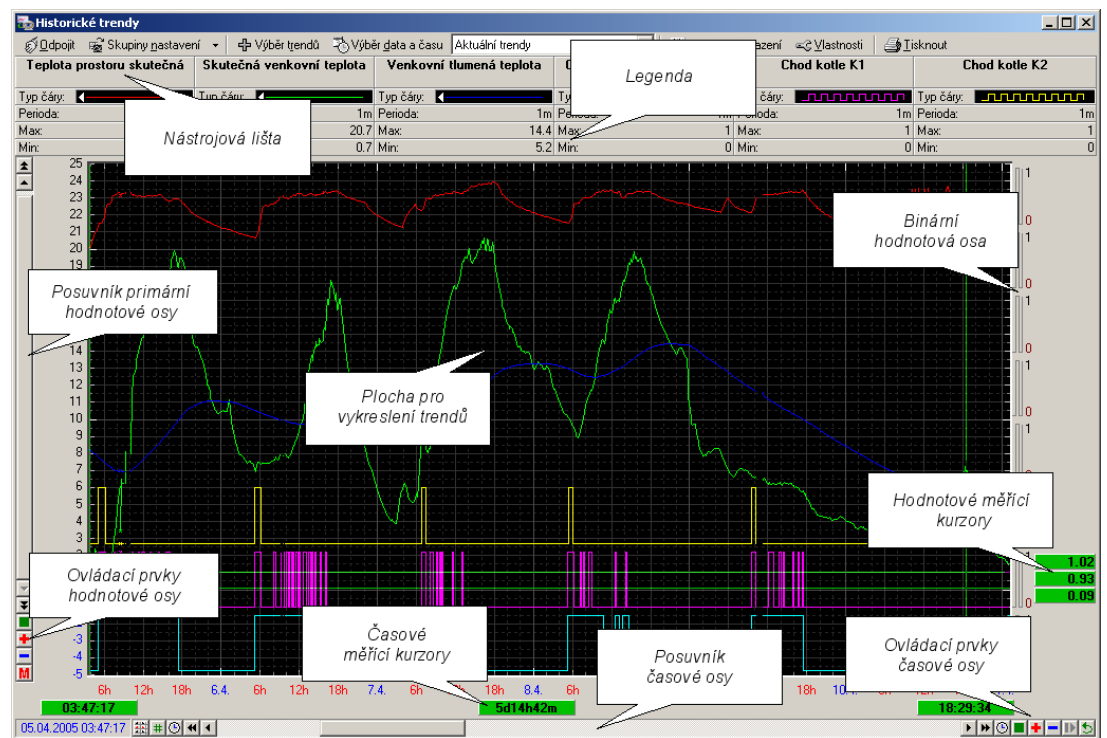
Historické trendy

Odpojit | Skupiny nastavení | Výběr trendů | Výběr data a času | Aktuální trendy | ...azení | Vlastnosti | Tisknout

| Teplota prostoru skutečná | Skutečná venkovní teplota | Venkovní tlumená teplota | C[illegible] | Chod kotle K1 | Chod kotle K2 |
|---|---|---|---|---|---|
| Typ čáry: | Typ čáry: | Typ čáry: | Typ čáry: | Typ čáry: | Typ čáry: |
| Perioda: | 1m | Perioda: 1m | Perioda: | Perioda: 1m | Perioda: 1m |
| Max: | 20.7 | Max: 14.4 | Max: 1 | Max: 1 | Max: 1 |
| Min: | 0.7 | Min: 5.2 | Min: 0 | Min: 0 | Min: 0 |

Legenda

Nástrojová lišta

25 24 23 22 21 20 19 14 13 12 11 10 9 8 7 6 5 4 3 -3 -4 -5

Posuvník primární hodnotové osy

Plocha pro vykreslení trendů

Binární hodnotová osa

1 0 1 0 1 0 1 0 1 0 1 0

Hodnotové měřicí kurzory

1.02
0.93
0.09

Ovládací prvky hodnotové osy

M

Časové měřicí kurzory

Posuvník časové osy

Ovládací prvky časové osy

6h 12h 18h 6.4. 6h 12h 18h 7.4. 6h 18h 8.4. 6h 18h 10.4.

03:47:17

5d14h42m

18:29:34

05.04.2005 03:47:17